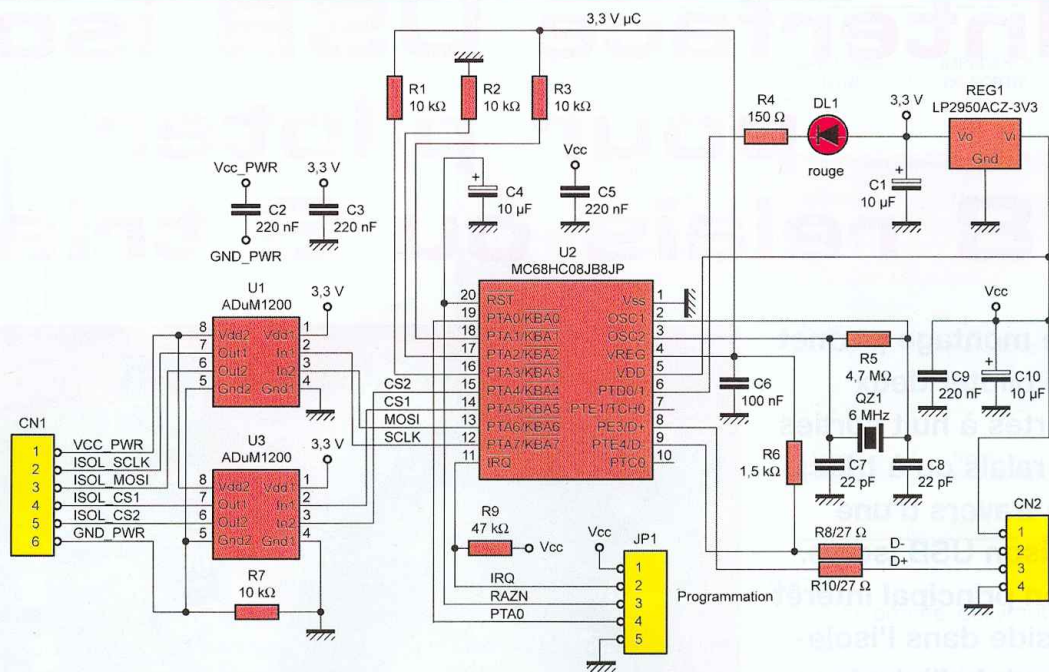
3,3 V µC

R1 10 kΩ
R2 10 kΩ
R3 10 kΩ
R4 150 Ω
DL1 rouge
3,3 V
REG1 LP2950ACZ-3V3
Vo Vi Gnd
C1 10 µF
Vcc_PWR
3,3 V
C2 220 nF
C3 220 nF
GND_PWR
Vcc
C4 10 µF
C5 220 nF
U2 MC68HC08JB8JP

U1 ADuM1200
3,3 V
8 Vdd2 Vdd1 1
7 Out1 In1 2
6 Out2 In2 3
5 Gnd2 Gnd1 4

20 RST Vss 1
19 PTA0/KBA0 OSC1 2
18 PTA1/KBA1 OSC2 3
17 PTA2/KBA2 VREG 4
16 PTA3/KBA3 VDD 5
15 PTA4/KBA4 PTD0/1 6
14 PTA5/KBA5 PTE1/TCH0 7
13 PTA6/KBA6 PE3/D+ 8
12 PTA7/KBA7 PTE4/D- 9
11 IRQ PTC0 10

CS2
CS1
MOSI
SCLK

C6 100 nF
R5 4,7 MΩ
QZ1 6 MHz
Vcc
C9 220 nF
C10 10 µF
R6 1,5 kΩ
C7 22 pF
C8 22 pF

CN1
1 VCC_PWR
2 ISOL_SCLK
3 ISOL_MOSI
4 ISOL_CS1
5 ISOL_CS2
6 GND_PWR

U3 ADuM1200
3,3 V
8 Vdd2 Vdd1 1
7 Out1 In1 2
6 Out2 In2 3
5 Gnd2 Gnd1 4

R7 10 kΩ
R9 47 kΩ
Vcc
Vcc
JP1
IRQ
RAZN
PTA0
1 2 3 4 5
Programmation

R8/27 Ω
R10/27 Ω
D-
D+
CN2
1 2 3 4